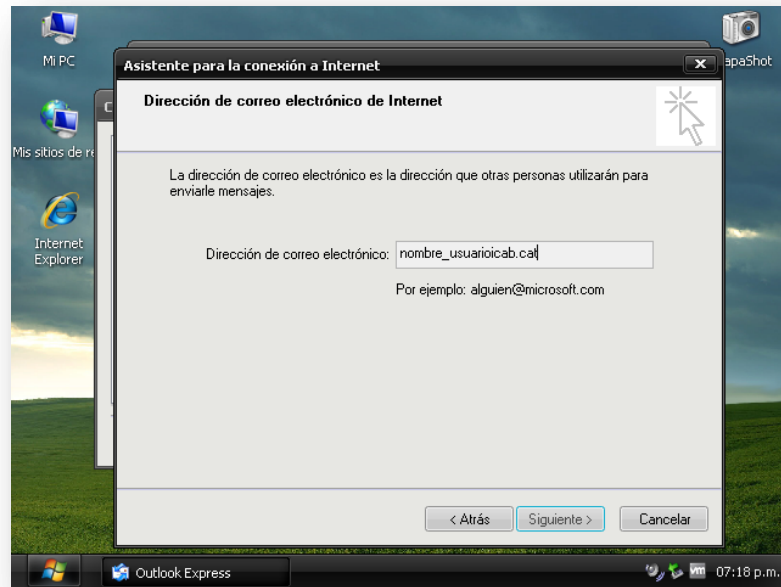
Mi PC

Mis sitios de re

Internet Explorer

apaShot

Asistente para la conexión a Internet

Dirección de correo electrónico de Internet

La dirección de correo electrónico es la dirección que otras personas utilizarán para enviarle mensajes.

Dirección de correo electrónico: nombre_usuarioicab.cat

Por ejemplo: alguien@microsoft.com

< Atrás
Siguiente >
Cancelar

Outlook Express

07:18 p.m.